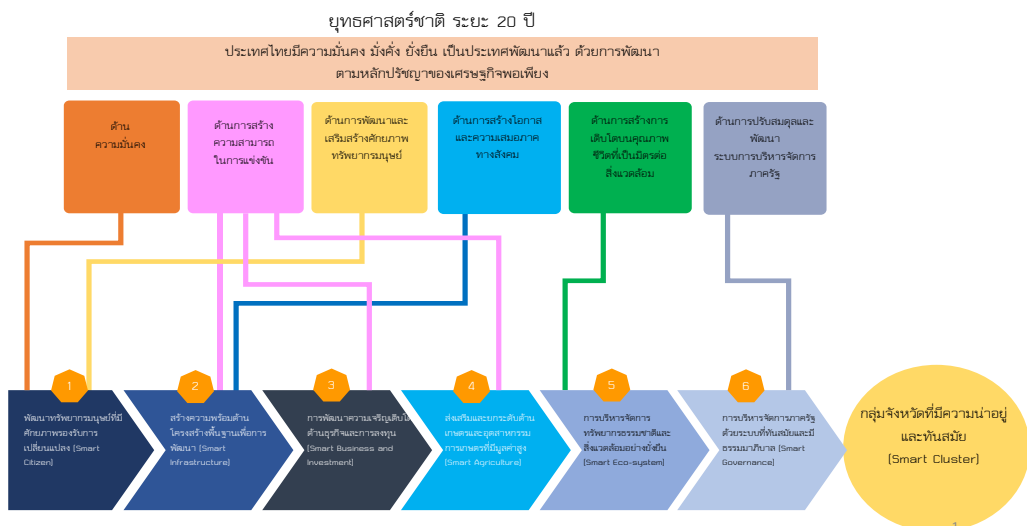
ยุทธศาสตร์ชาติ ระยะ 20 ปี

ประเทศไทยมีความมั่นคง มั่งคั่ง ยั่งยืน เป็นประเทศพัฒนาแล้ว ด้วยการพัฒนาตามหลักปรัชญาของเศรษฐกิจพอเพียง

ด้าน ความมั่นคง

ด้านการสร้างความสามารถในการแข่งขัน

ด้านการพัฒนาและเสริมสร้างศักยภาพทรัพยากรมนุษย์

ด้านการสร้างโอกาสและความเสมอภาคทางสังคม

ด้านการสร้างการเติบโตบนคุณภาพชีวิตที่เป็นมิตรต่อสิ่งแวดล้อม

ด้านการปรับสมดุลและพัฒนาระบบการบริหารจัดการภาครัฐ

1
พัฒนาทรัพยากรมนุษย์ที่มีศักยภาพรองรับการเปลี่ยนแปลง (Smart Citizen)

2
สร้างความพร้อมด้านโครงสร้างพื้นฐานเพื่อการพัฒนา (Smart Infrastructure)

3
การพัฒนาความเจริญเติบโตด้านธุรกิจและการลงทุน (Smart Business and Investment)

4
ส่งเสริมและยกระดับด้านเกษตรและอุตสาหกรรมการเกษตรที่มีมูลค่าสูง (Smart Agriculture)

5
การบริหารจัดการทรัพยากรธรรมชาติและสิ่งแวดล้อมอย่างยั่งยืน (Smart Eco-system)

6
การบริหารจัดการภาครัฐด้วยระบบที่ทันสมัยและมีธรรมาภิบาล (Smart Governance)

กลุ่มจังหวัดที่มีความน่าอยู่และทันสมัย (Smart Cluster)

1